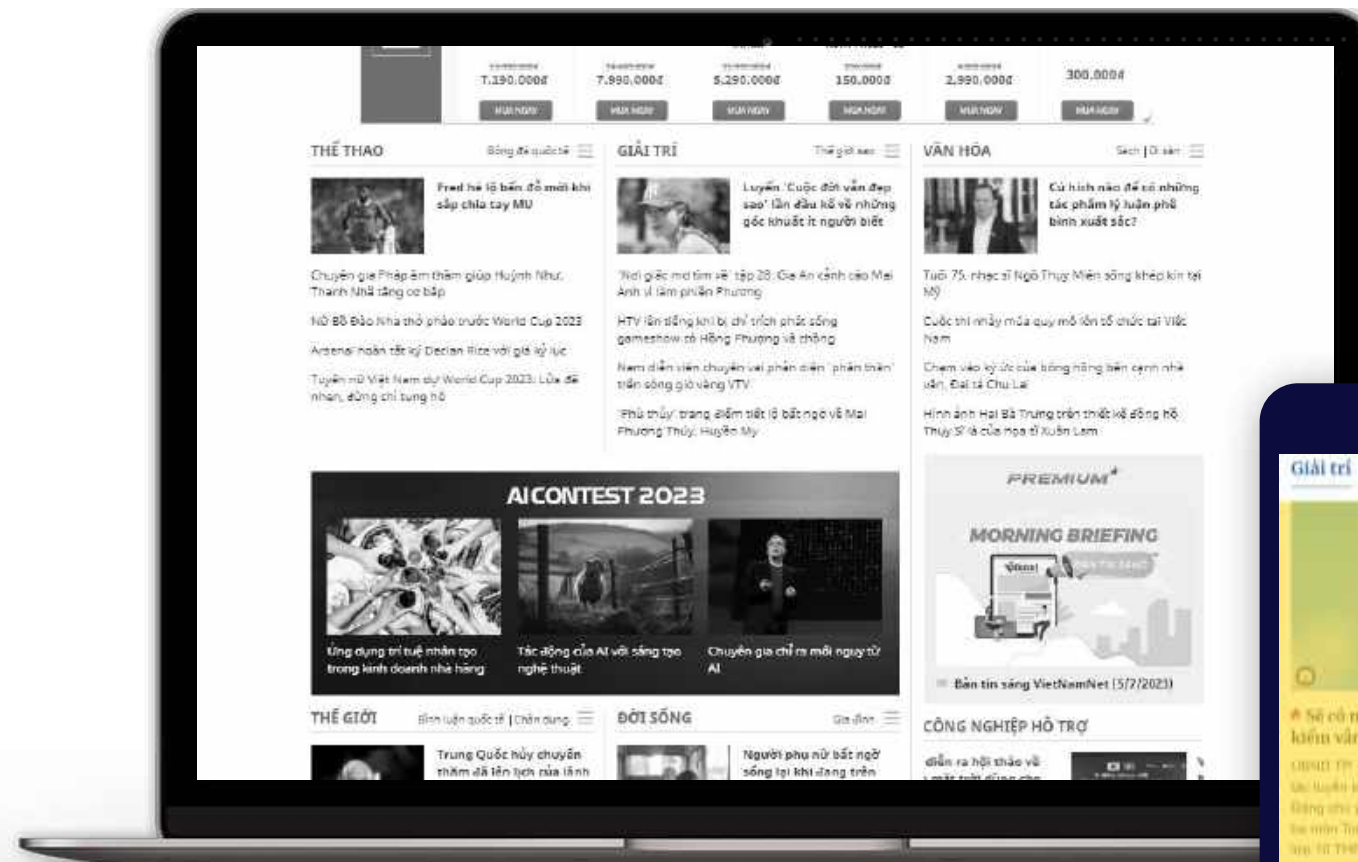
7.190.000đ 7.990.000đ 5.290.000đ 150.000đ 2.990.000đ 300.000đ

MUA NGAY MUA NGAY MUA NGAY MUA NGAY MUA NGAY MUA NGAY

THỂ THAO Bóng đá quốc tế

Fred hé lộ bến đỗ mới khi sắp chia tay MU

Chuyên gia Pháp âm thầm giúp Huỳnh Như, Thanh Nhã tăng cơ bắp

Nữ Bồ Đào Nha thở phào trước World Cup 2023

Arsenal hoàn tất ký Declan Rice với giá kỷ lục

Tuyển nữ Việt Nam dự World Cup 2023: Lửa để nhen, đừng chỉ tung hô

GIẢI TRÍ Thế giới sao

Luyến 'Cuộc đời vẫn đẹp sao' lần đầu kể về những góc khuất ít người biết

'Nơi giấc mơ tìm về' tập 28: Gia An cảnh cáo Mai Anh vì làm phiền Phương

HTV lên tiếng khi bị chỉ trích phát sóng gameshow có Hồng Phượng và chồng

Nam diễn viên chuyên vai phản diện 'phản thần' trên sóng giờ vàng VTV

'Phù thủy' trang điểm tiết lộ bất ngờ về Mai Phương Thúy, Huyền My

VĂN HÓA Sách | Di sản

Cú hích nào để có những tác phẩm lý luận phê bình xuất sắc?

Tuổi 75, nhạc sĩ Ngô Thụy Miên sống khép kín tại Mỹ

Cuộc thi nhảy múa quy mô lớn tổ chức tại Việt Nam

Chạm vào ký ức của bông hồng bên cạnh nhà văn, Đại tá Chu Lai

Hình ảnh Hai Bà Trưng trên thiết kế đồng hồ Thụy Sĩ là của họa sĩ Xuân Lam

AI CONTEST 2023

Ứng dụng trí tuệ nhân tạo trong kinh doanh nhà hàng

Tác động của AI với sáng tạo nghệ thuật

Chuyên gia chỉ ra mối nguy từ AI

PREMIUM

MORNING BRIEFING

Bản tin sáng VietNamNet (5/7/2023)

THẾ GIỚI Bình luận quốc tế | Chân dung

Trung Quốc hủy chuyến thăm đã lên lịch của lãnh

ĐỜI SỐNG Gia đình

Người phụ nữ bất ngờ sống lại khi đang trên

CÔNG NGHIỆP HỖ TRỢ

diễn ra hội thảo về

Giải trí

Sẽ có n
kiếm vấn